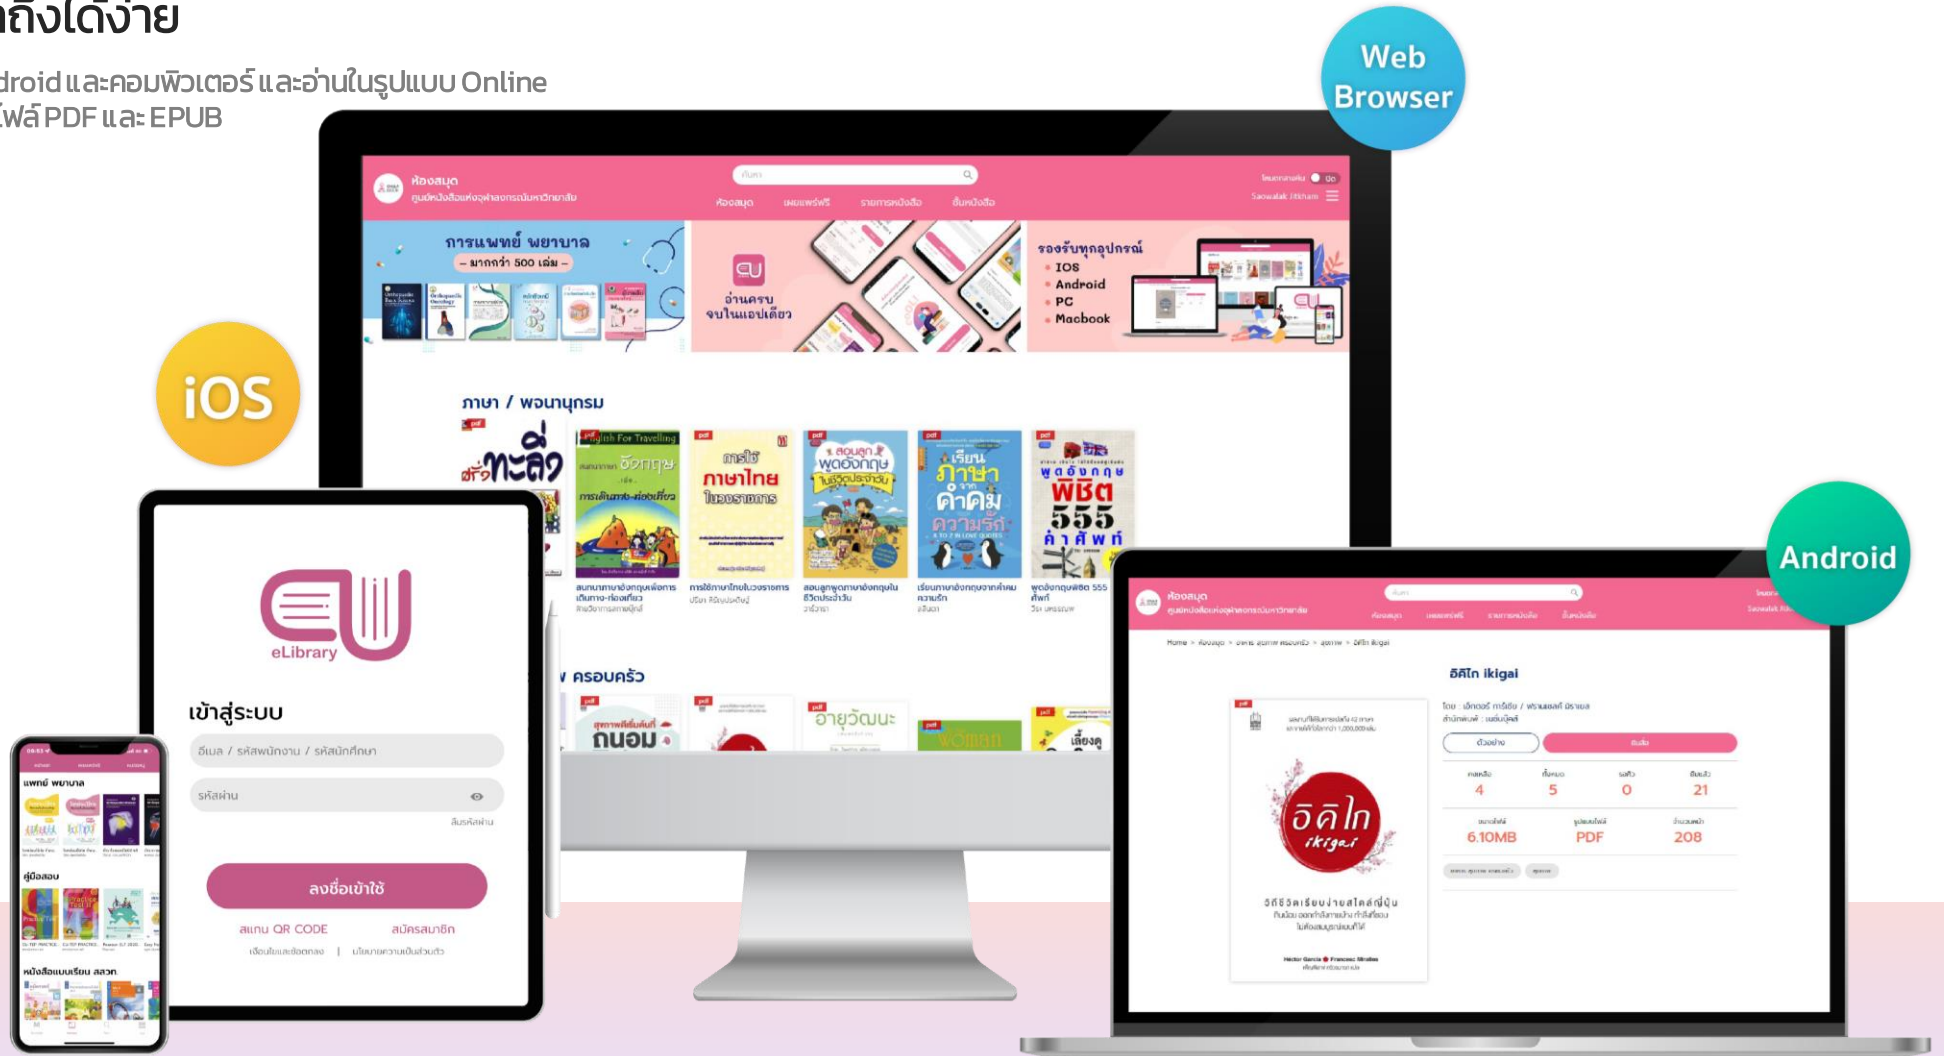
ถึงได้ง่าย

droid และคอมพิวเตอร์ และอ่านในรูปแบบ Online
ไฟล์ PDF และ EPUB

Web Browser

iOS

Android

ห้องสมุด
ศูนย์หนังสือแห่งจุฬาลงกรณ์มหาวิทยาลัย

ค้นหา

ห้องสมุด เผยแพร่ฟรี รายการหนังสือ ชั้นหนังสือ

การแพทย์ พยาบาล
– มากกว่า 500 เล่ม –

อ่านครบ จบในแอปเดียว

รองรับทุกอุปกรณ์
• IOS
• Android
• PC
• Macbook

ภาษา / พจนานุกรม

ศัพท์ทะลึ่ง

English For Travelling

การใช้ภาษาไทย

สอนลูกพูดอังกฤษ

เรียนภาษาจากคำคมความรัก

พูดอังกฤษพิชิต 555 คำศัพท์

ครอบครัว

อายุวัฒนะ

eLibrary

เข้าสู่ระบบ

อีเมล / รหัสพนักงาน / รหัสนักศึกษา

รหัสผ่าน

ลืมรหัสผ่าน

ลงชื่อเข้าใช้

สแกน QR CODE

สมัครสมาชิก

แพทย์ พยาบาล

คู่มือสอบ

หนังสือแบบเรียน สสวท.

ห้องสมุด
ศูนย์หนังสือแห่งจุฬาลงกรณ์มหาวิทยาลัย

อิคิไก ikigai

ตัวอย่าง

4 5 0 21

6.10MB PDF 208

อิคิไก ikigai

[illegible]